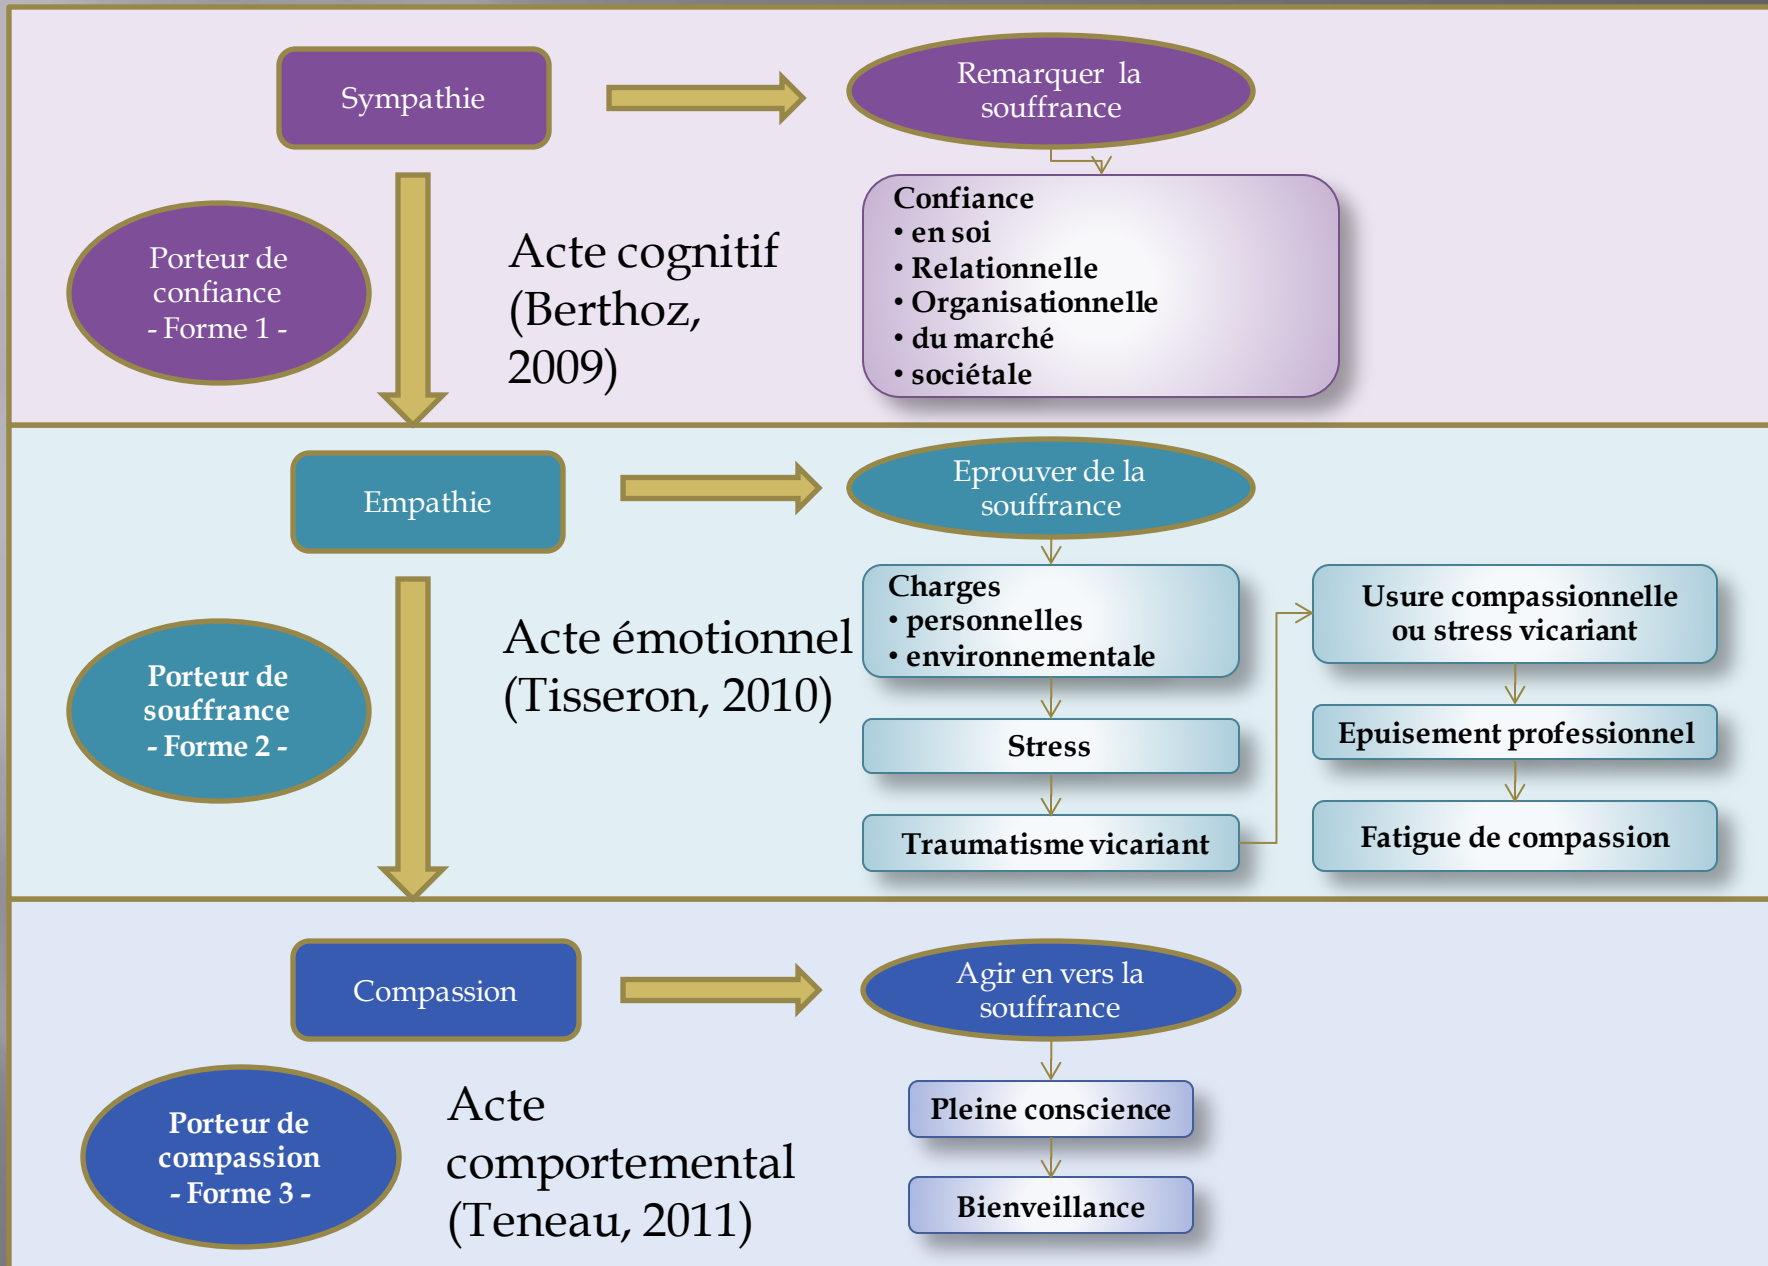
Sympathie

Remarquer la souffrance

Porteur de confiance
- Forme 1 -

Acte cognitif (Berthoz, 2009)

Confiance
• en soi
• Relationnelle
• Organisationnelle
• du marché
• sociétale

Empathie

Eprouver de la souffrance

Porteur de souffrance
- Forme 2 -

Acte émotionnel (Tisseron, 2010)

Charges
• personnelles
• environnementale

Stress

Traumatisme vicariant

Usure compassionnelle ou stress vicariant

Epuisement professionnel

Fatigue de compassion

Compassion

Agir en vers la souffrance

Porteur de compassion
- Forme 3 -

Acte comportemental (Teneau, 2011)

Pleine conscience

Bienveillance